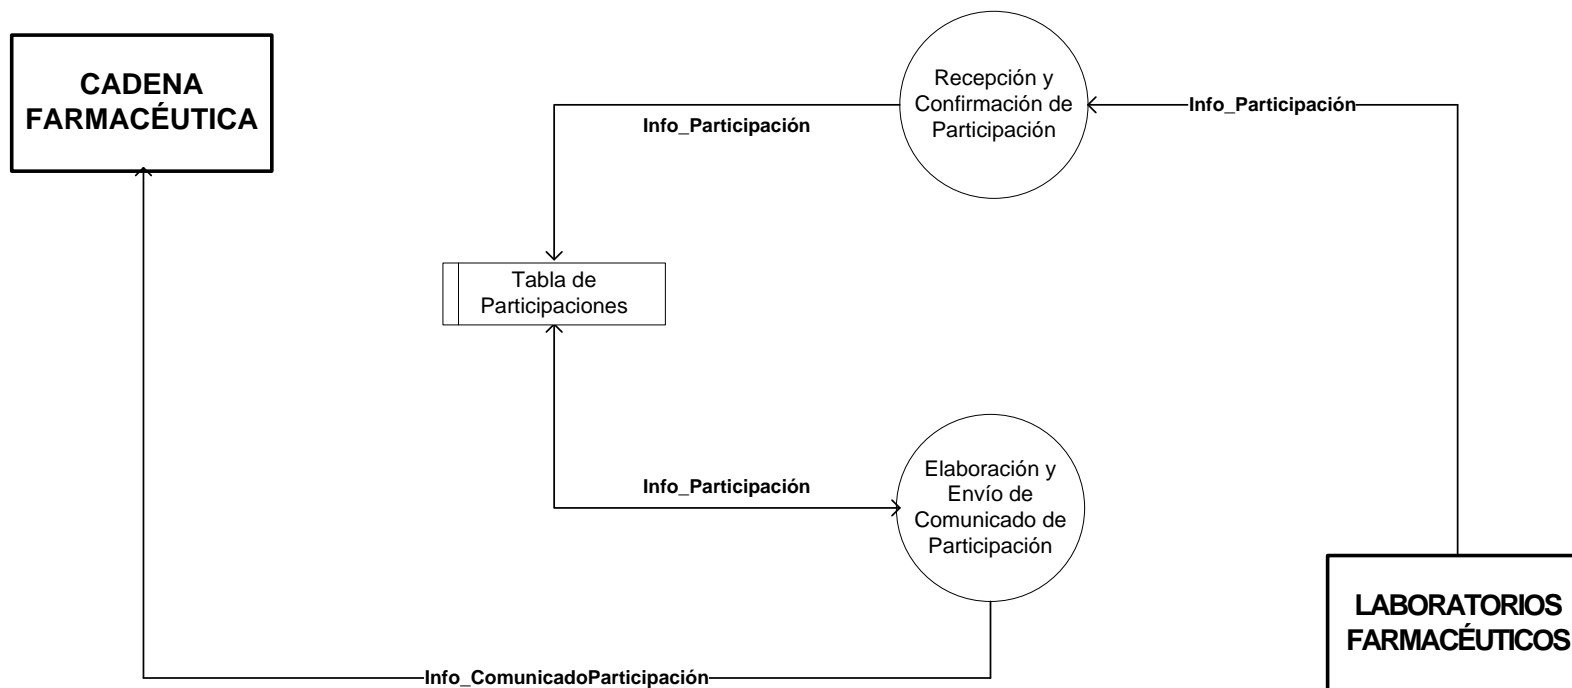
CADENA FARMACÉUTICA

Recepción y Confirmación de Participación

Info_Participación

Info_Participación

Tabla de Participaciones

Info_Participación

Elaboración y Envío de Comunicado de Participación

LABORATORIOS FARMACÉUTICOS

Info_ComunicadoParticipación